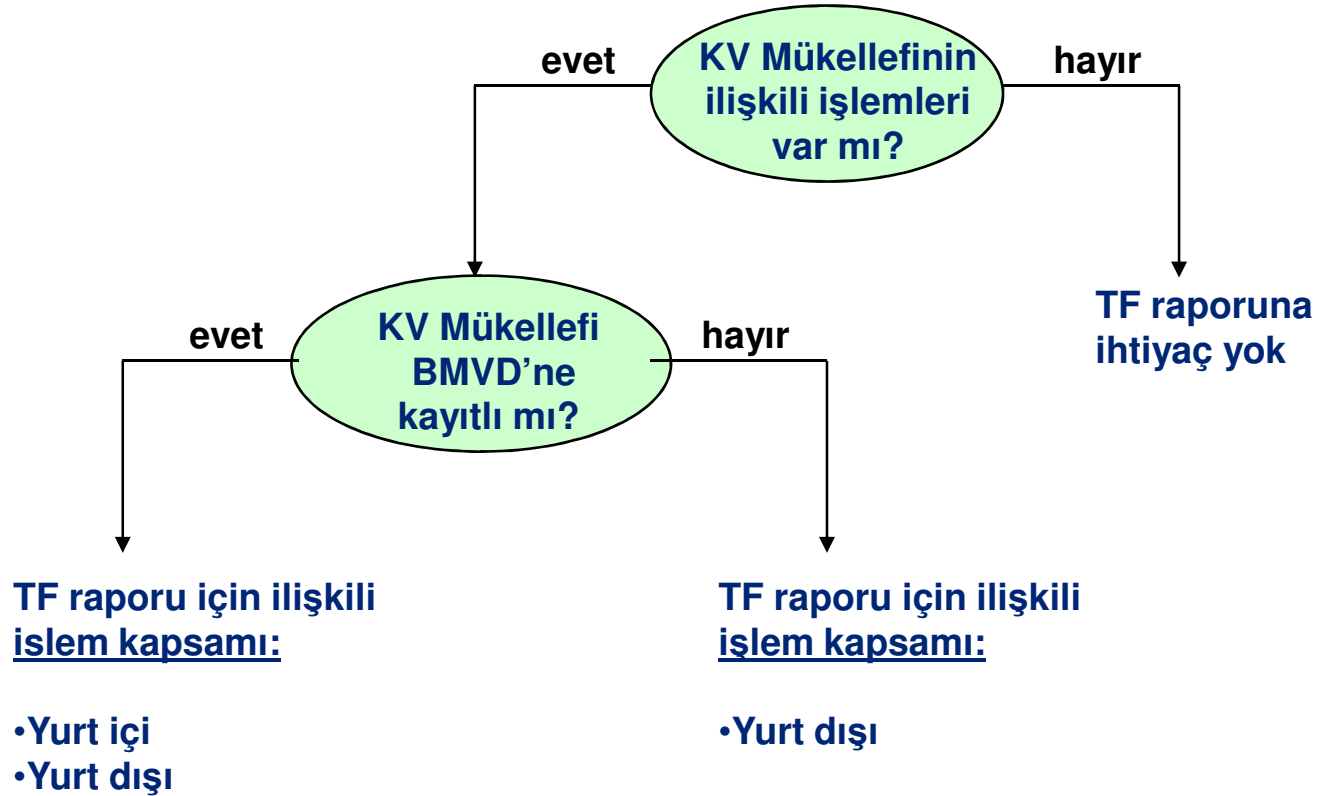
KV Mükellefinin ilişkili işlemleri var mı?

evet

hayır

TF raporuna ihtiyaç yok

KV Mükellefi BMVD'ne kayıtlı mı?

evet

hayır

TF raporu için ilişkili islem kapsamı:

•Yurt içi
•Yurt dışı

TF raporu için ilişkili işlem kapsamı:

•Yurt dışı